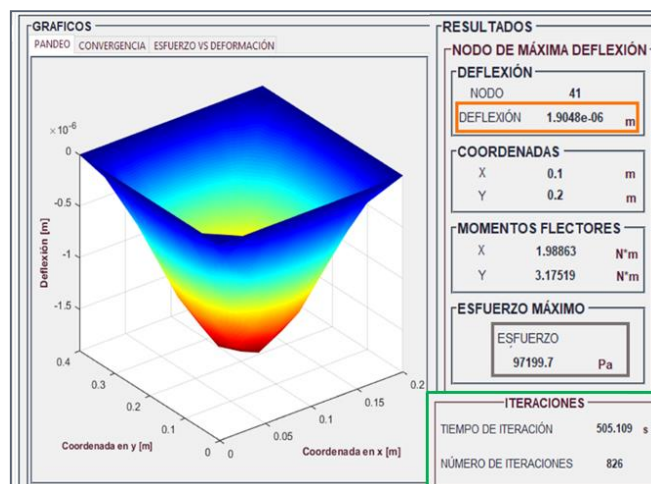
GRAFICOS

PANDEO | CONVERGENCIA | ESFUERZO VS DEFORMACIÓN

$\times 10^{-6}$

0

-0.5

-1

-1.5

Deflexión [m]

0.4

0.3

0.2

0.1

0

Coordenada en y [m]

0

0.05

0.1

0.15

0.2

Coordenada en x [m]

RESULTADOS

NODO DE MÁXIMA DEFLEXIÓN

DEFLEXIÓN

NODO 41

DEFLEXIÓN 1.9048e-06 m

COORDENADAS

X 0.1 m

Y 0.2 m

MOMENTOS FLECTORES

X 1.98863 N*m

Y 3.17519 N*m

ESFUERZO MÁXIMO

ESFUERZO

97199.7 Pa

ITERACIONES

TIEMPO DE ITERACIÓN 505.109 s

NÚMERO DE ITERACIONES 826